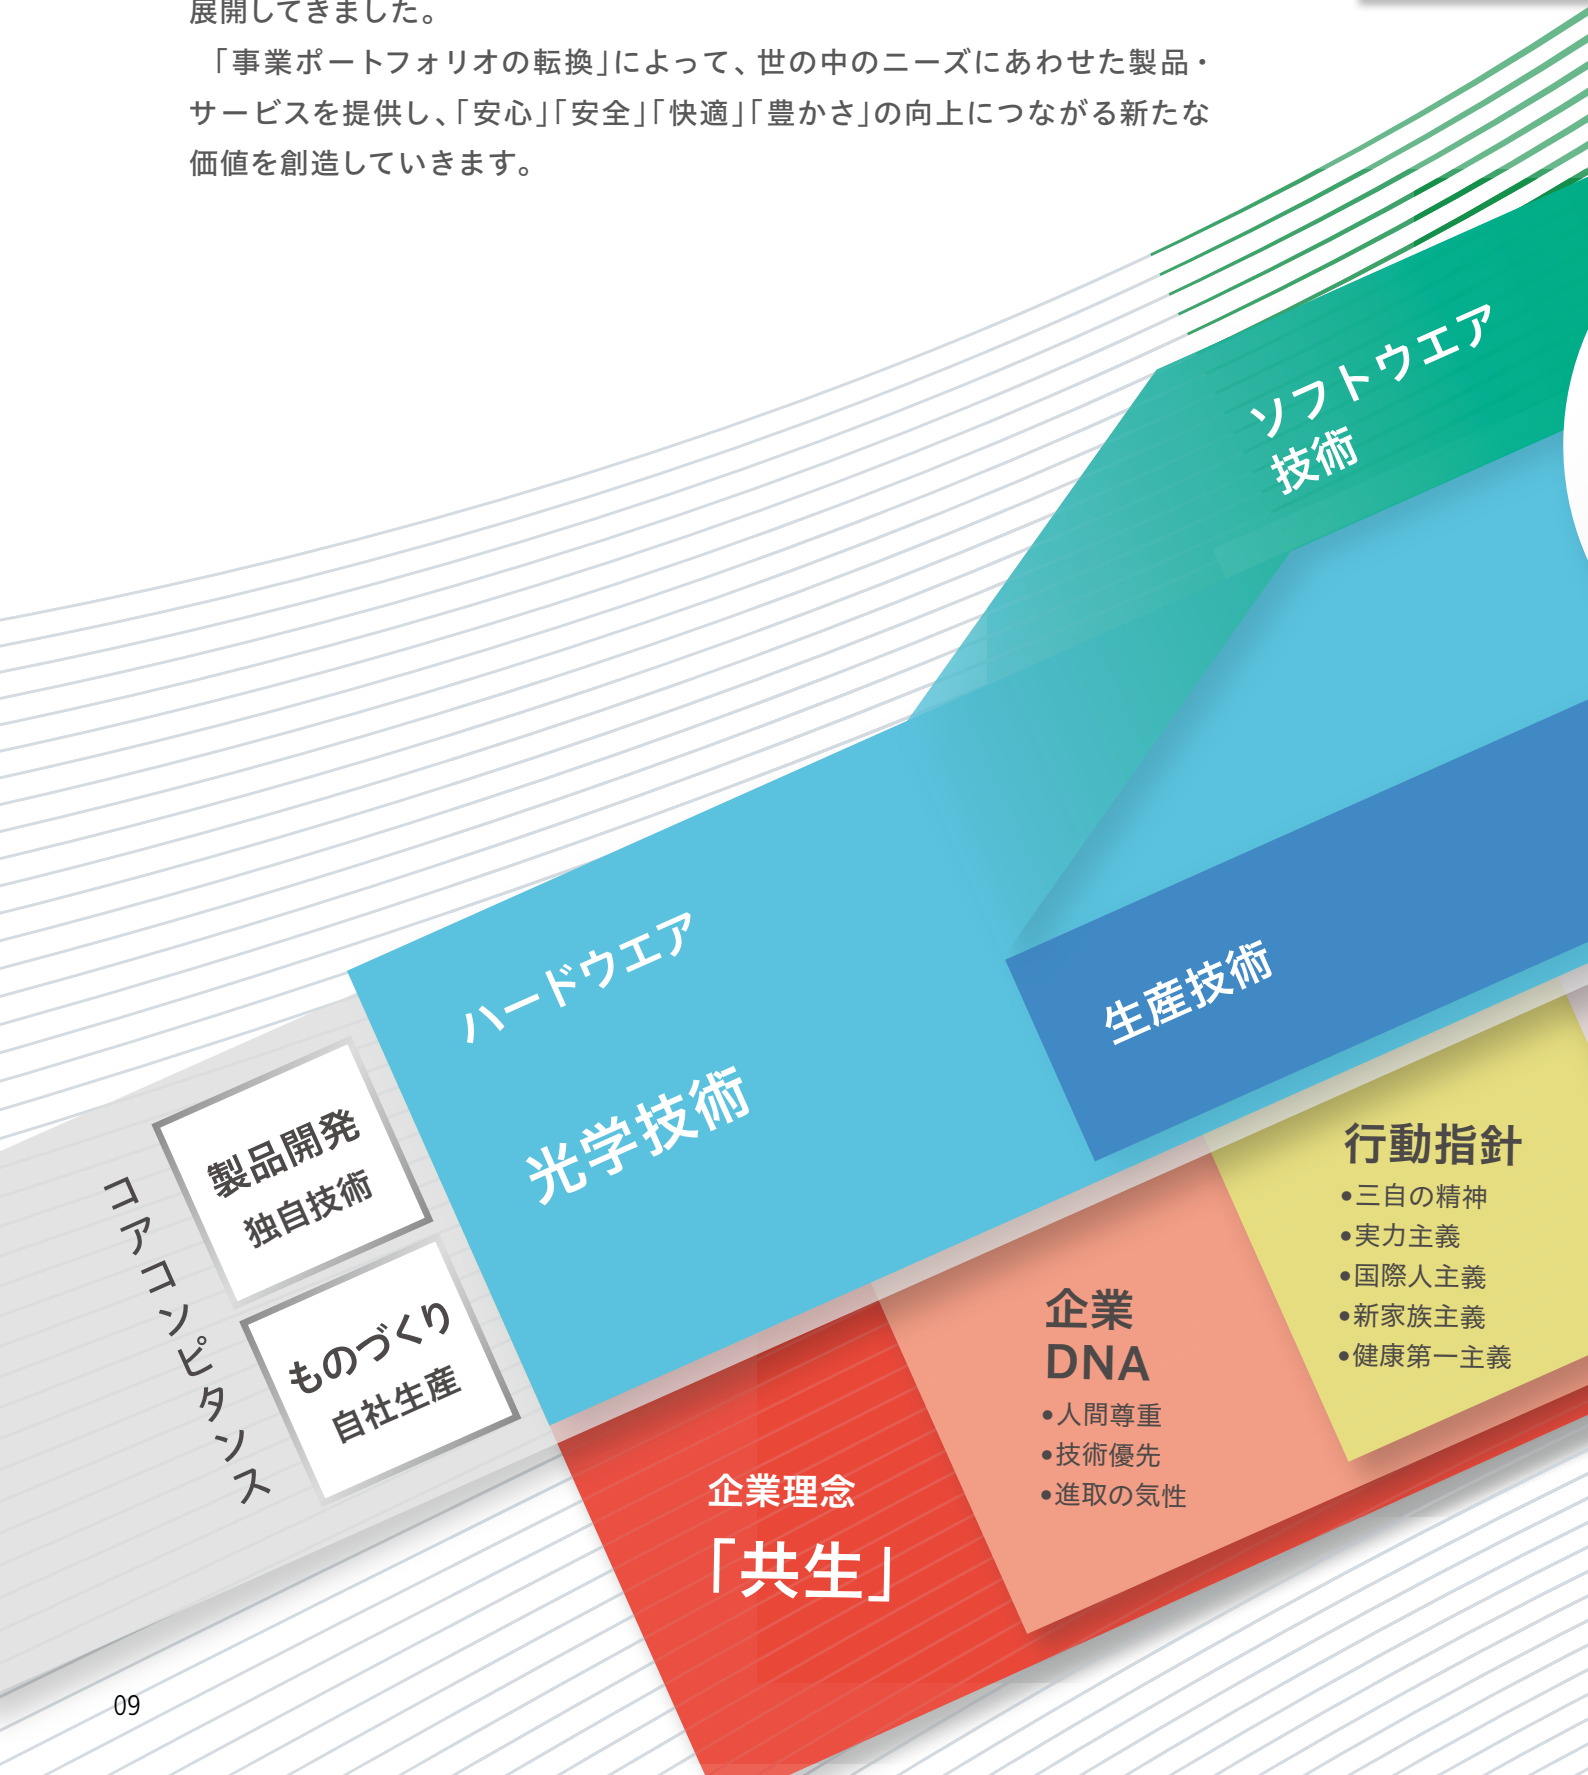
展開してきました。

「事業ポートフォリオの転換」によって、世の中のニーズにあわせた製品・サービスを提供し、「安心」「安全」「快適」「豊かさ」の向上につながる新たな価値を創造していきます。

ソフトウエア
技術

ハードウエア

光学技術

生産技術

コアコンピタンス

製品開発
独自技術

ものづくり
自社生産

行動指針
•三自の精神
•実力主義
•国際人主義
•新家族主義
•健康第一主義

企業
DNA
•人間尊重
•技術優先
•進取の気性

企業理念
「共生」

09